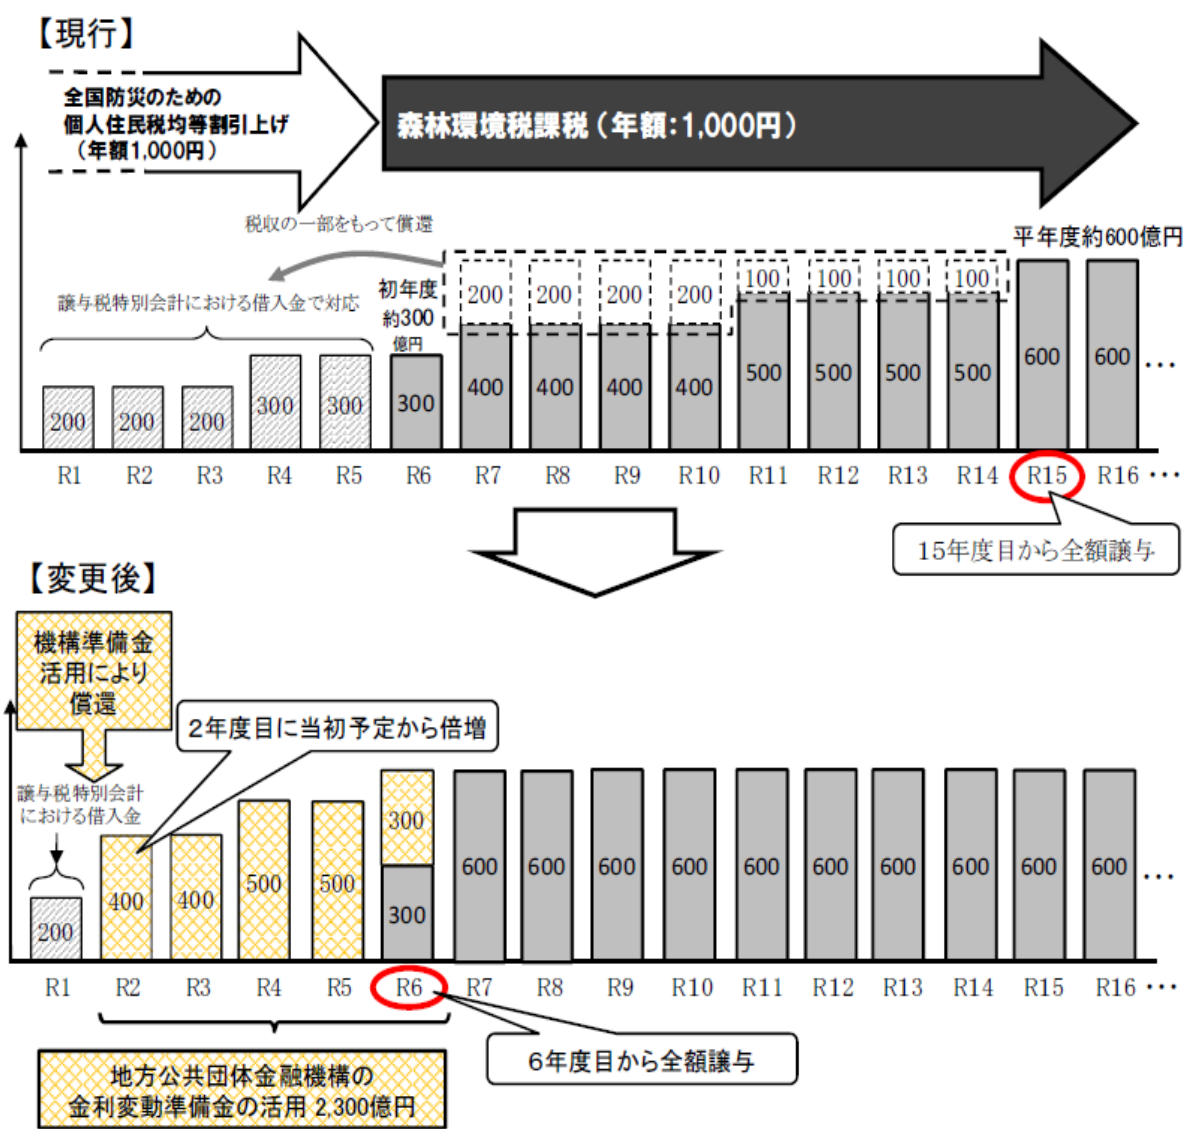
【現行】

全国防災のための個人住民税均等割引上げ（年額1,000円）

森林環境税課税（年額:1,000円）

税収の一部をもって償還

譲与税特別会計における借入金で対応

初年度約300億円

平年度約600億円

200 200 200 300 300 300 400 400 400 400 500 500 500 500 600 600 …

200 200 200 200 100 100 100 100

R1 R2 R3 R4 R5 R6 R7 R8 R9 R10 R11 R12 R13 R14 R15 R16 …

15年度目から全額譲与

【変更後】

機構準備金活用により償還

2年度目に当初予定から倍増

譲与税特別会計における借入金

200 400 400 500 500 300 300 600 600 600 600 600 600 600 600 600 600 …

R1 R2 R3 R4 R5 R6 R7 R8 R9 R10 R11 R12 R13 R14 R15 R16 …

6年度目から全額譲与

地方公共団体金融機構の金利変動準備金の活用 2,300億円